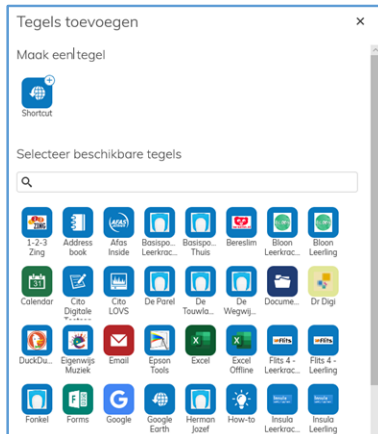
Tegels toevoegen
×

Maak een tegel

Shortcut

Selecteer beschikbare tegels

1-2-3 Zing
Address book
Afas Inside
Basispo... Leerkrac...
Basispo... Thuis
Bereslim
Bloon Leerkrac...
Bloon Leerling

Calendar
Cito Digitale Toetsen
Cito LOVS
De Parel
De Touwla...
De Wegwij...
Docume...
Dr Digi

DuckDu...
Eigenwijs Muziek
Email
Epson Tools
Excel
Excel Offline
Flits 4 - Leerkrac...
Flits 4 - Leerling

Fonkel
Forms
Google
Google Earth
Herman Jozef
How-to
Insula Leerkrac...
Insula Leerling